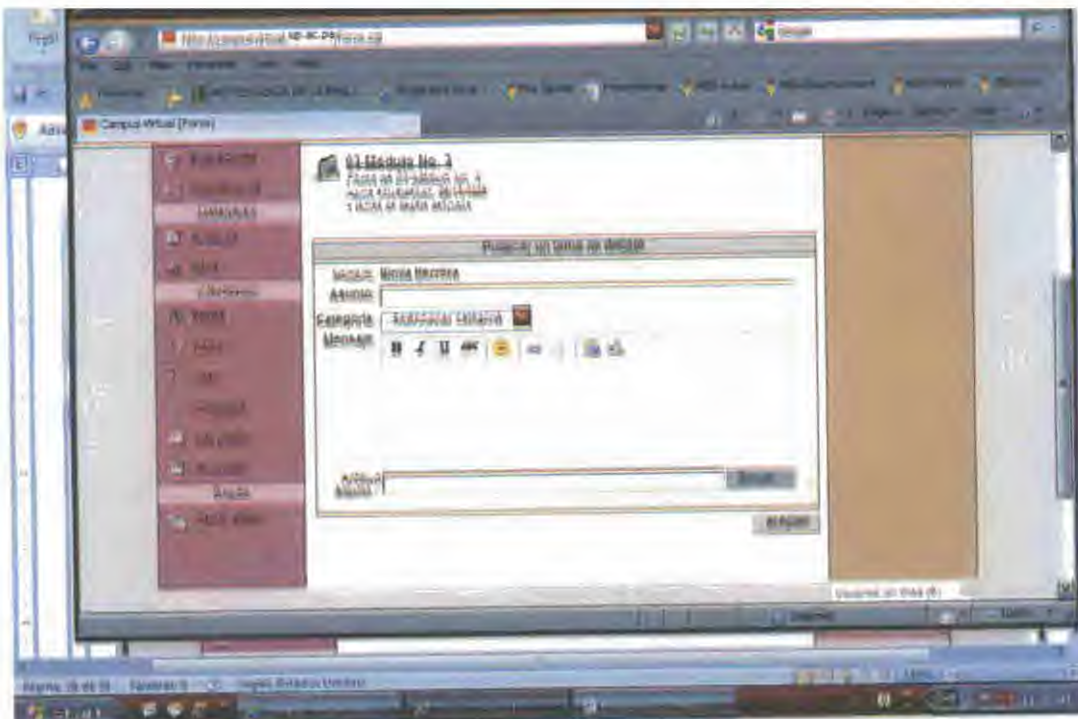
Campus Virtual (Foros)

03 Modulo No. 3

Publicar un tema de debate

Módulo: Nueva Mecánica
Asunto:
Categoría: Seleccionar Categoría
Mensaje:

Archivo adjunto:
Buscar

Agregar

Usuarios en línea (6)

Página: 28 de 58